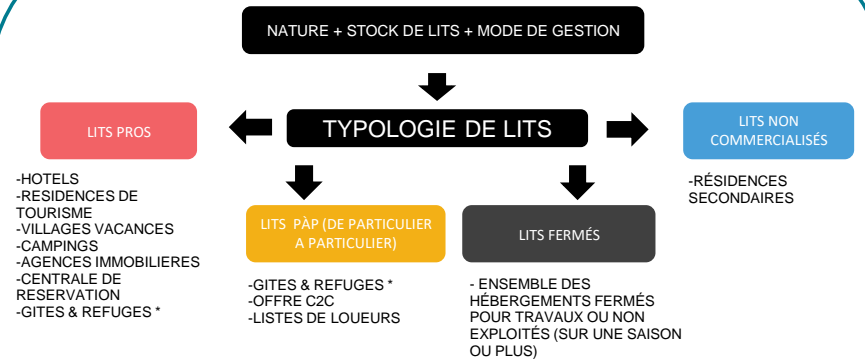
NATURE + STOCK DE LITS + MODE DE GESTION

TYPOLOGIE DE LITS

LITS PROS

-HOTELS
-RESIDENCES DE TOURISME
-VILLAGES VACANCES
-CAMPINGS
-AGENCES IMMOBILIERES
-CENTRALE DE RESERVATION
-GITES & REFUGES *

LITS PàP (DE PARTICULIER A PARTICULIER)

-GITES & REFUGES *
-OFFRE C2C
-LISTES DE LOUEURS

LITS FERMÉS

- ENSEMBLE DES HÉBERGEMENTS FERMÉS POUR TRAVAUX OU NON EXPLOITÉS (SUR UNE SAISON OU PLUS)

LITS NON COMMERCIALISÉS

-RÉSIDENCES SECONDAIRES